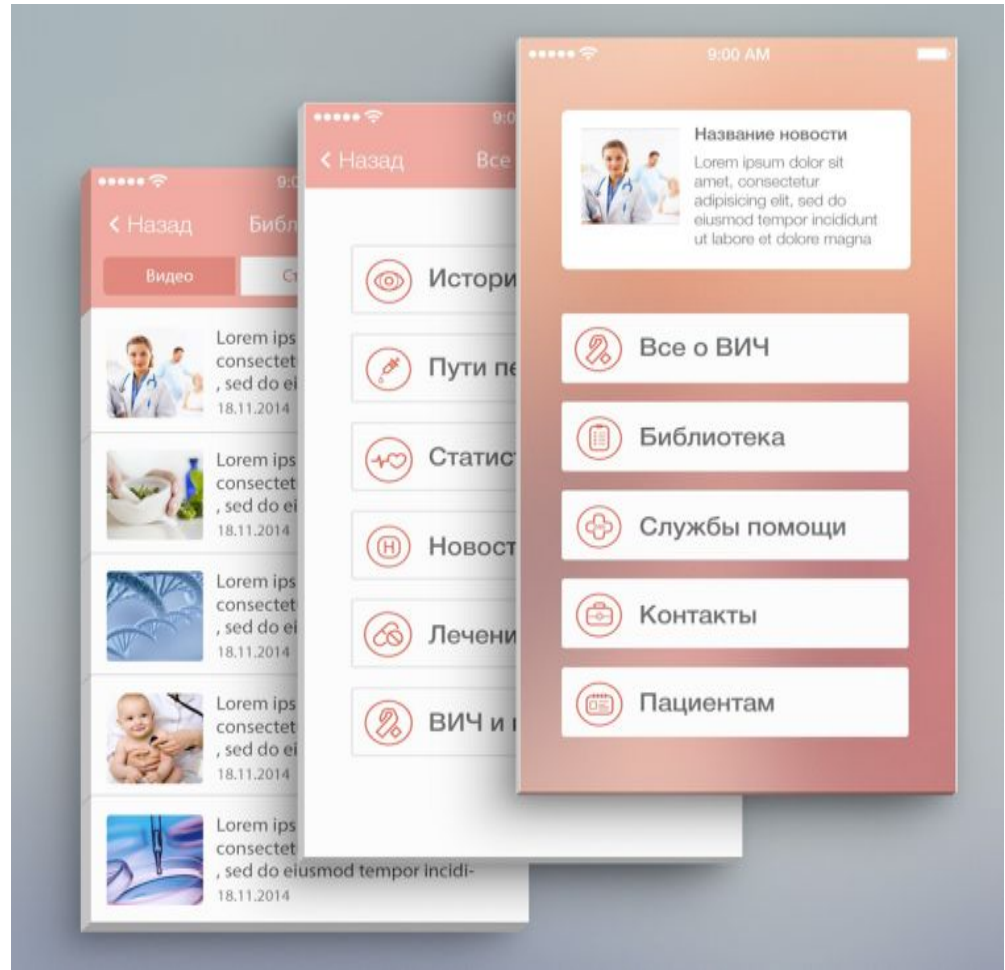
9:0
< Назад
Библ
Видео
Ст
Lorem ips
consectet
, sed do ei
18.11.2014
Lorem ips
consectet
, sed do ei
18.11.2014
Lorem ips
consectet
, sed do ei
18.11.2014
Lorem ips
consectet
, sed do ei
18.11.2014
Lorem ips
consectet
, sed do eiusmod tempor incidi-
18.11.2014

9:0
< Назад
Все
Истори
Пути пе
Статист
Новост
Лечени
ВИЧ и

9:00 AM
Название новости
Lorem ipsum dolor sit amet, consectetur adipisicing elit, sed do eiusmod tempor incididunt ut labore et dolore magna
Все о ВИЧ
Библиотека
Службы помощи
Контакты
Пациентам